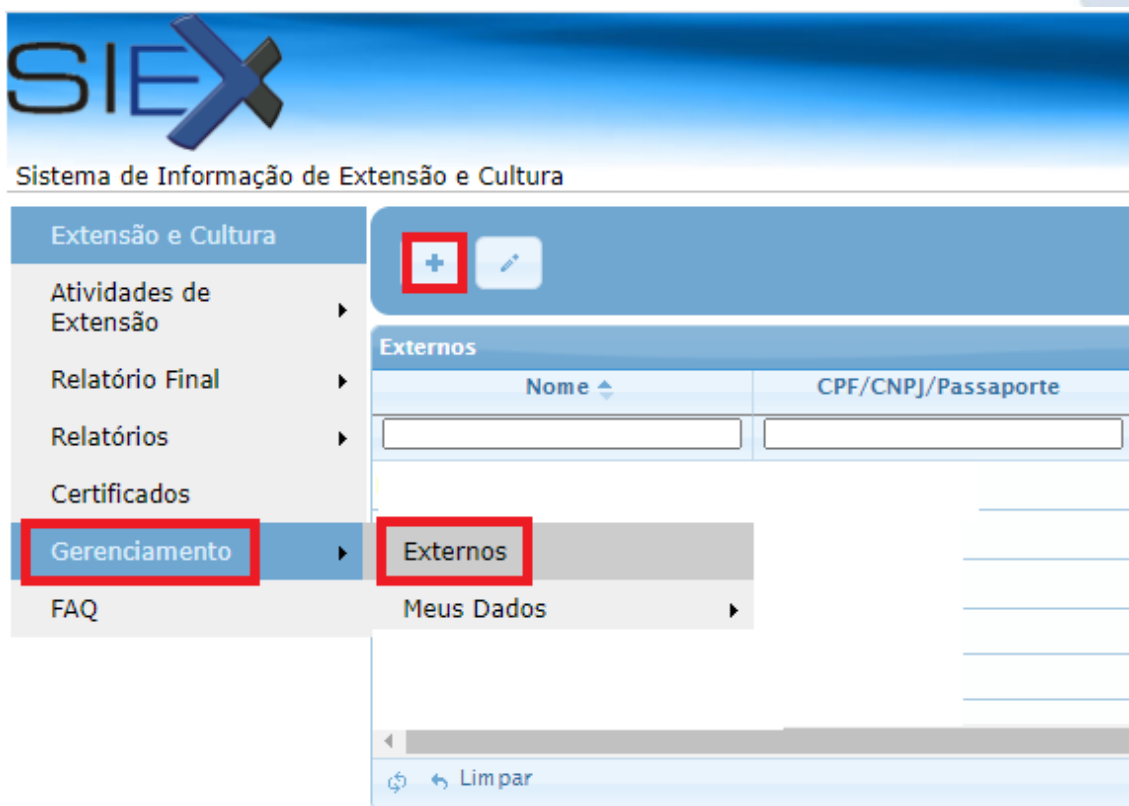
SIEX

Sistema de Informação de Extensão e Cultura

Extensão e Cultura

Atividades de Extensão

Relatório Final

Relatórios

Certificados

Gerenciamento

FAQ

Externos

| Nome | CPF/CNPJ/Passaporte |
|---|---|

Externos

Meus Dados

Limpar